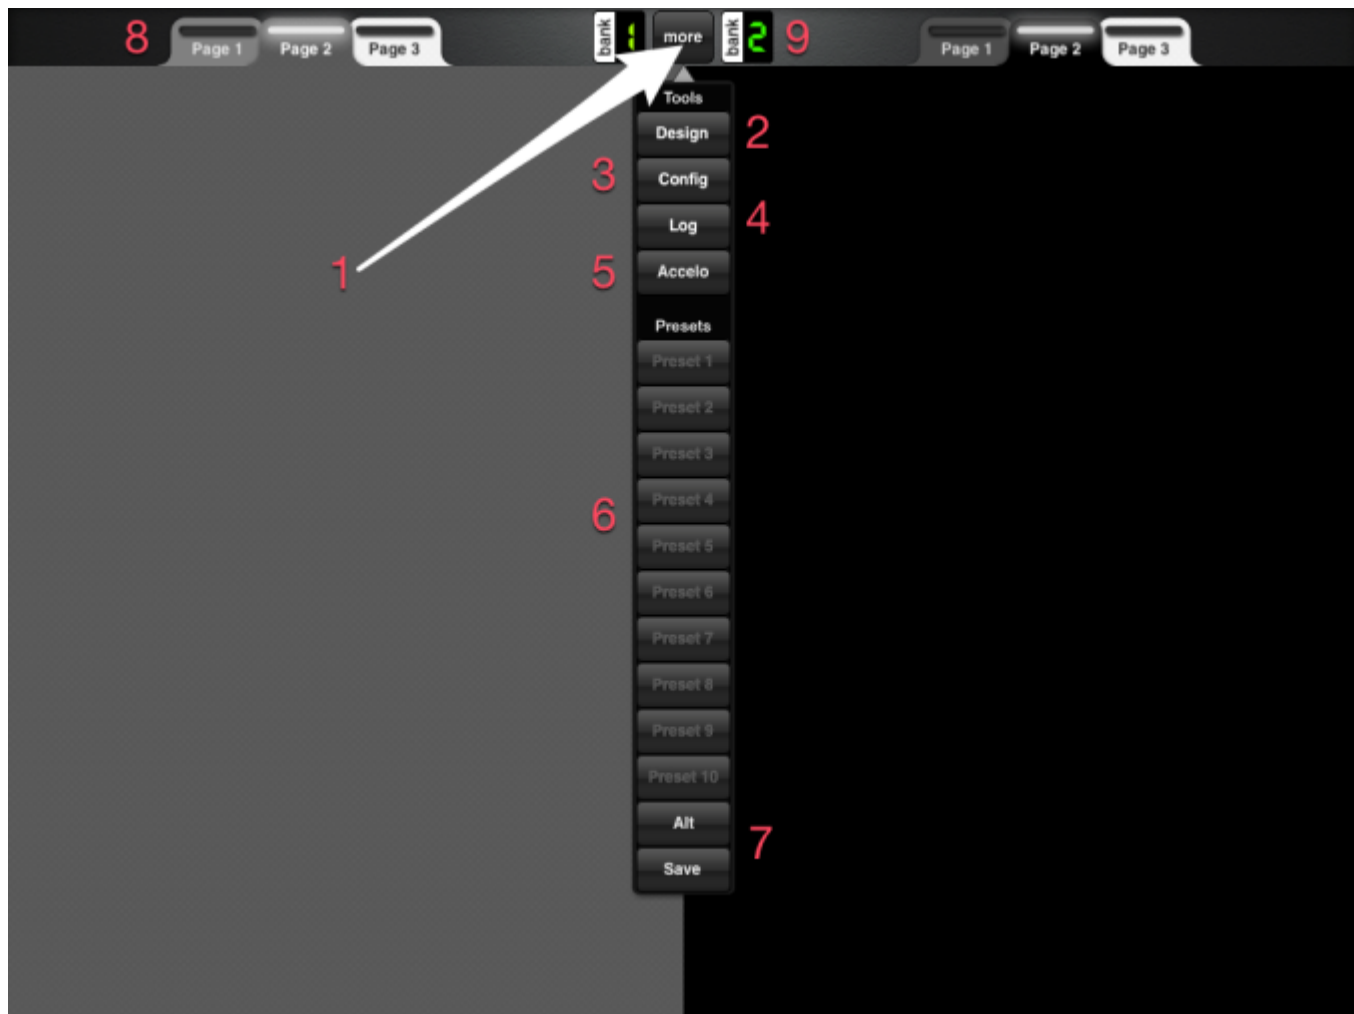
8 Page 1 Page 2 Page 3

bank 1 more bank 2 9

Page 1 Page 2 Page 3

Tools

Design 2

3 Config

Log 4

1

5 Accelo

Presets

Preset 1

Preset 2

Preset 3

Preset 4

6

Preset 5

Preset 6

Preset 7

Preset 8

Preset 9

Preset 10

Alt 7

Save